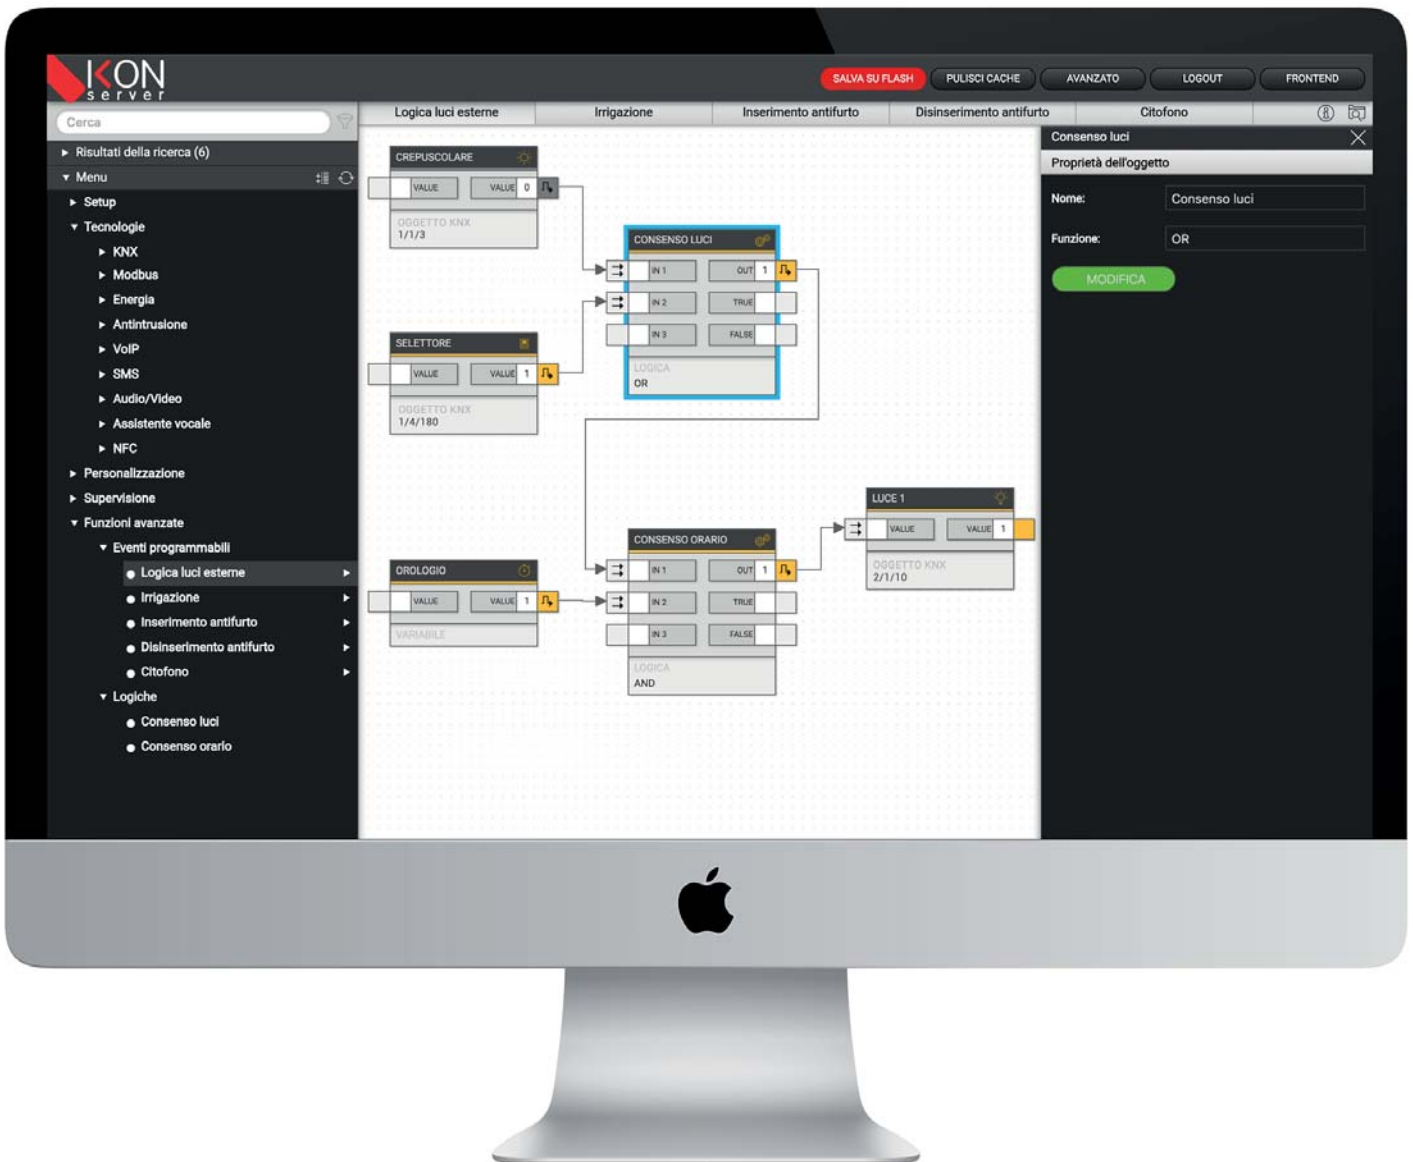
KON server

SALVA SU FLASH PULISCI CACHE AVANZATO LOGOUT FRONTEND

Cerca

Risultati della ricerca (6)
Menu
Setup
Tecnologie
KNX
Modbus
Energia
Antintrusione
VoIP
SMS
Audio/Video
Assistente vocale
NFC
Personalizzazione
Supervisione
Funzioni avanzate
Eventi programmabili
Logica luci esterne
Irrigazione
Inserimento antifurto
Disinserimento antifurto
Citofono
Logiche
Consenso luci
Consenso orario

Logica luci esterne | Irrigazione | Inserimento antifurto | Disinserimento antifurto | Citofono

CREPUSCOLARE
VALUE VALUE 0
OGGETTO KNX
1/1/3

SELETTORE
VALUE VALUE 1
OGGETTO KNX
1/4/180

OROLOGIO
VALUE VALUE 1
VARIABILE

CONSENSO LUCI
IN 1 OUT 1
IN 2 TRUE
IN 3 FALSE
LOGICA
OR

CONSENSO ORARIO
IN 1 OUT 1
IN 2 TRUE
IN 3 FALSE
LOGICA
AND

LUCE 1
VALUE VALUE 1
OGGETTO KNX
2/1/10

Consenso luci
Proprietà dell'oggetto
Nome: Consenso luci
Funzione: OR
MODIFICA